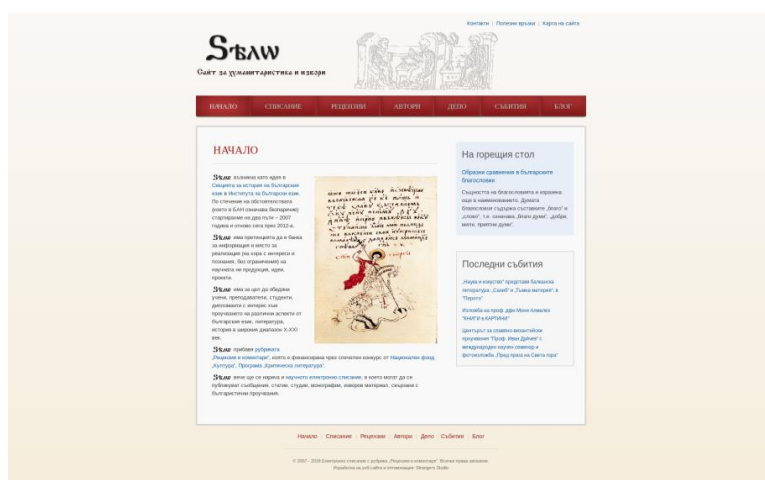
Контакти | Полезни връзки | Карта на сайта

Sлѡ

Сайт за хуманитаристика и изкуство

НАЧАЛО | СПИСАНИЕ | РЕЦЕНЗИИ | АВТОРИ | ДЕЛО | СЪБИТИЯ | БЛОГ

НАЧАЛО

Sлѡ възникна като идея в Секцията за история на българския език в Института за български език. По стечение на обстоятелствата (което в БАН означава безпаричие) стартирането на два пъти – 2007 година и отново сега през 2012-а.

Sлѡ има претенцията да е банка за информация и място за реализация (на хора с интереси и познания, без ограничение) на научната им продукция, идеи, проекти.

Sлѡ има за цел да обедини учени, преподаватели, студенти, докторанти с интерес към проучването на различни аспекти от българския език, литература, история в широкия диапазон X-XXI век.

Sлѡ прибави рубриката „Рецензии и коментари", която е финансирана чрез спечелен конкурс от Национален фонд „Култура", Програма „Критическа литература".

Sлѡ вече ще се нарича и научното електронно списание, в което могат да се публикуват съобщения, статии, студии, монографии, изворов материал, свързани с българистични проучвания.

На горещия стол

Образни сравнения в българските благословии

Същността на благословията е изразена още в наименованието. Думата благословия съдържа съставките „благо" и „слово", т.е. означава „благи думи", „добри, меки, приятни думи".

Последни събития

„Наука и изкуство" представя балканска литература: „Салеб" и „Тъмна материя", в "Перото"

Изложба на проф. д-р Мони Алмалех "КНИГИ в КАРТИНИ"

Центърът за славяно-византийски проучвания "Проф. Иван Дуйчев" с международен научен семинар и фотоизложба „Пред прага на Света гора"

Начало | Списание | Рецензии | Автори | Дело | Събития | Блог

© 2007 - 2016 Електронно списание с рубрика „Рецензии и коментари". Всички права запазени.
Изработка на уеб сайта и оптимизация: Strategic Studio